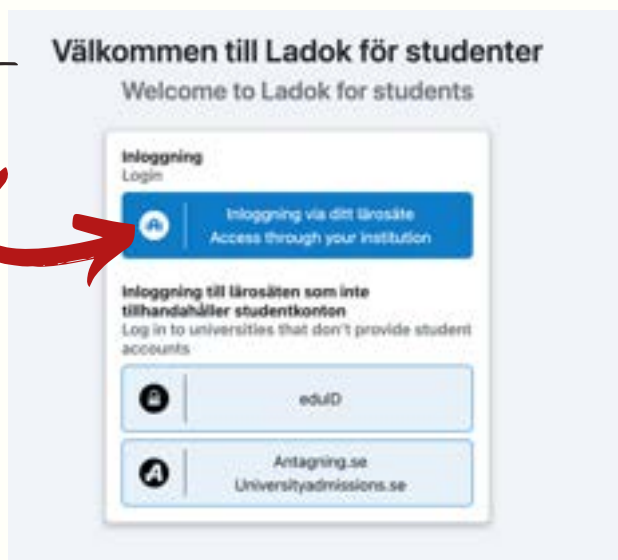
Välkommen till Ladok för studenter
Welcome to Ladok for students

Inloggning
Login

Inloggning via ditt lärosäte
Access through your institution

Inloggning till lärosäten som inte tillhandahåller studentkonton
Log in to universities that don't provide student accounts

eduID

Antagning.se
Universityadmissions.se